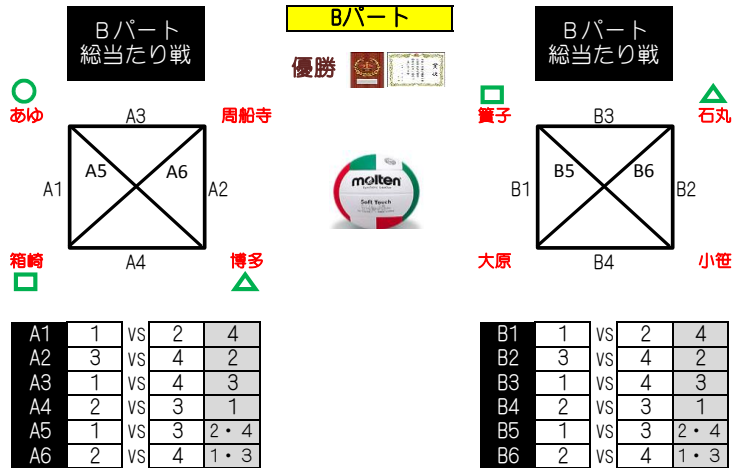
Bパート
総当たり戦

Bパート

優勝

Bパート
総当たり戦

あゆ

A3

周船寺

A5

A6

A1

A2

箱崎

A4

博多

molten
Soft Touch

簀子

B3

石丸

B5

B6

B1

B2

大原

B4

小笹

| A1 | 1 | vs | 2 | 4 |
|---|---|---|---|---|
| A2 | 3 | vs | 4 | 2 |
| A3 | 1 | vs | 4 | 3 |
| A4 | 2 | vs | 3 | 1 |
| A5 | 1 | vs | 3 | 2・4 |
| A6 | 2 | vs | 4 | 1・3 |

| B1 | 1 | vs | 2 | 4 |
|---|---|---|---|---|
| B2 | 3 | vs | 4 | 2 |
| B3 | 1 | vs | 4 | 3 |
| B4 | 2 | vs | 3 | 1 |
| B5 | 1 | vs | 3 | 2・4 |
| B6 | 2 | vs | 4 | 1・3 |